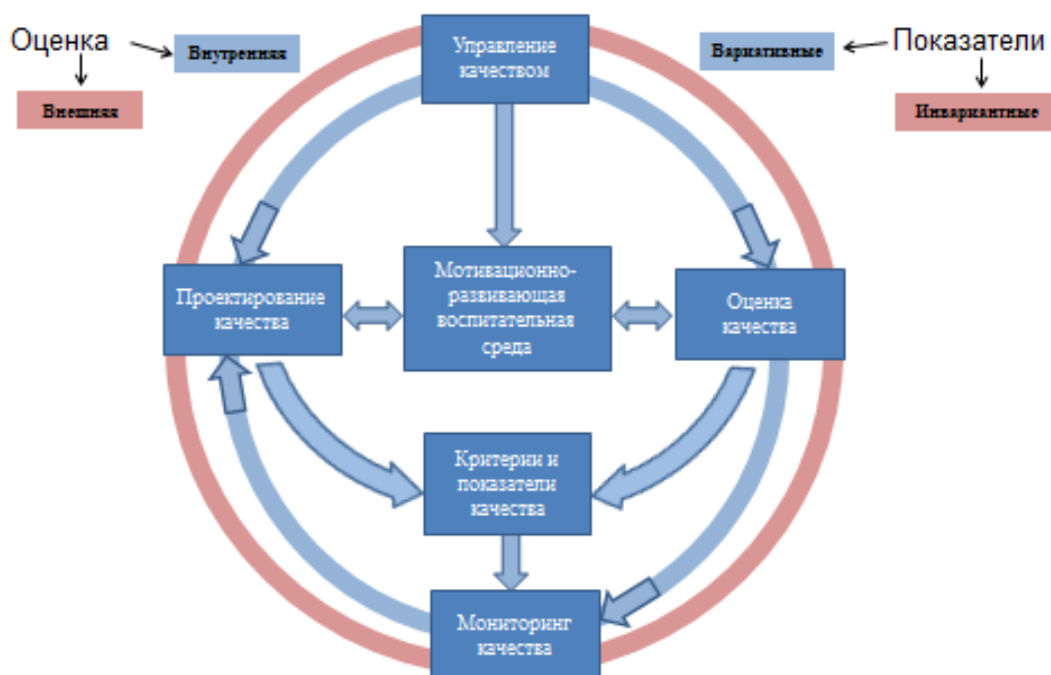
Оценка

Внутренняя

Внешняя

Управление качеством

Вариативные

Показатели

Инвариантные

Проектирование качества

Мотивационно-развивающая воспитательная среда

Оценка качества

Критерии и показатели качества

Мониторинг качества